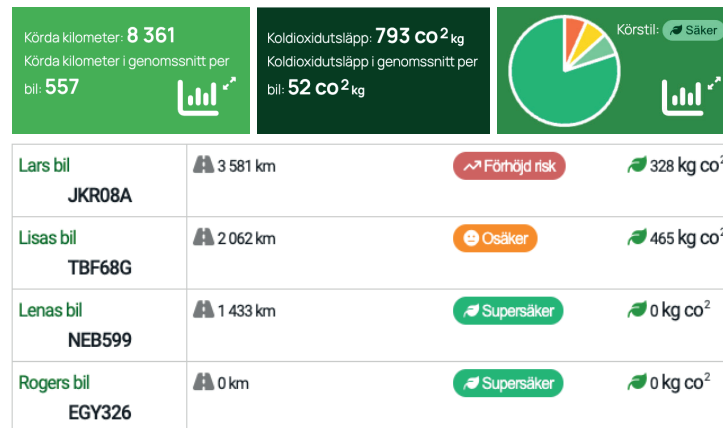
Körda kilometer: 8 361
Körda kilometer i genomssnitt per bil: 557

Koldioxidutsläpp: 793 $CO^2$ kg
Koldioxidutsläpp i genomssnitt per bil: 52 $CO^2$ kg

Körstil: Säker

| | | | |
|---|---|---|---|
| Lars bil JKR08A | 3 581 km | Förhöjd risk | 328 kg $co^2$ |
| Lisas bil TBF68G | 2 062 km | Osäker | 465 kg $co^2$ |
| Lenas bil NEB599 | 1 433 km | Supersäker | 0 kg $co^2$ |
| Rogers bil EGY326 | 0 km | Supersäker | 0 kg $co^2$ |